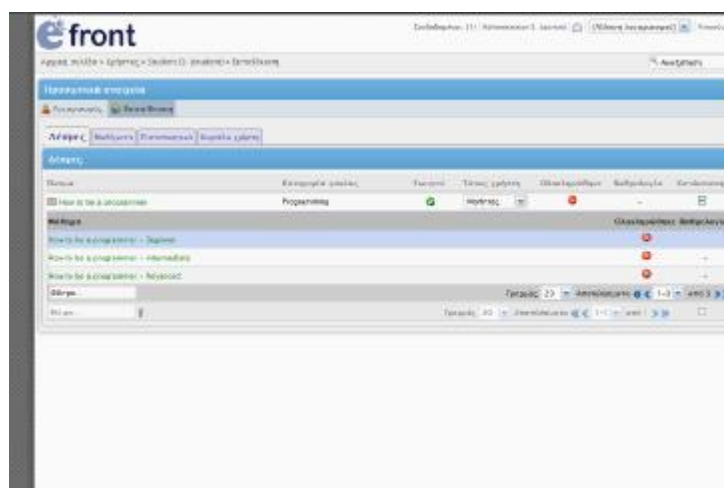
efront

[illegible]

Αρχική σελίδα » Χρήστες » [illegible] » Επεξεργασία

Αναζήτηση

Προσωπικά στοιχεία

Λογαριασμός | Επεξεργασία

Λέσεις | Μαθήματα | Πιστοποιητικά | Ομάδες χρήστη

Λέσεις

| Όνομα | Κατηγορία μαθημάτων | Ενεργό | Τύπος χρήστη | Ολοκληρώθηκε | Βαθμολογία | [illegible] |
|---|---|---|---|---|---|---|
| How to be a programmer | Programming | | Μαθητής | | - | |

| Μάθημα | Ολοκληρώθηκε | Βαθμολογία |
|---|---|---|
| How to be a programmer - Beginner | | |
| How to be a programmer - Intermediate | | - |
| How to be a programmer - Advanced | | - |

Φίλτρο...

Γραμμές 20 Αποτελέσματα 1-3 από 3

Φίλτρο...

Γραμμές 20 Αποτελέσματα 1-1 από 1